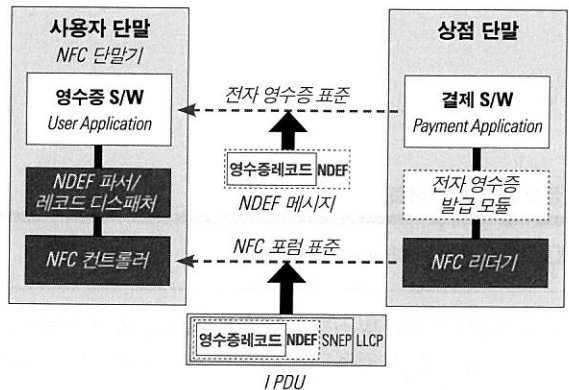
사용자 단말
NFC 단말기

영수증 S/W
User Application

NDEF 파서/ 레코드 디스패처

NFC 컨트롤러

상점 단말

결제 S/W
Payment Application

전자 영수증 발급 모듈

NFC 리더기

전자 영수증 표준

영수증레코드 NDEF

NDEF 메시지

NFC 포럼 표준

영수증레코드 NDEF SNEP LLCP

I PDU